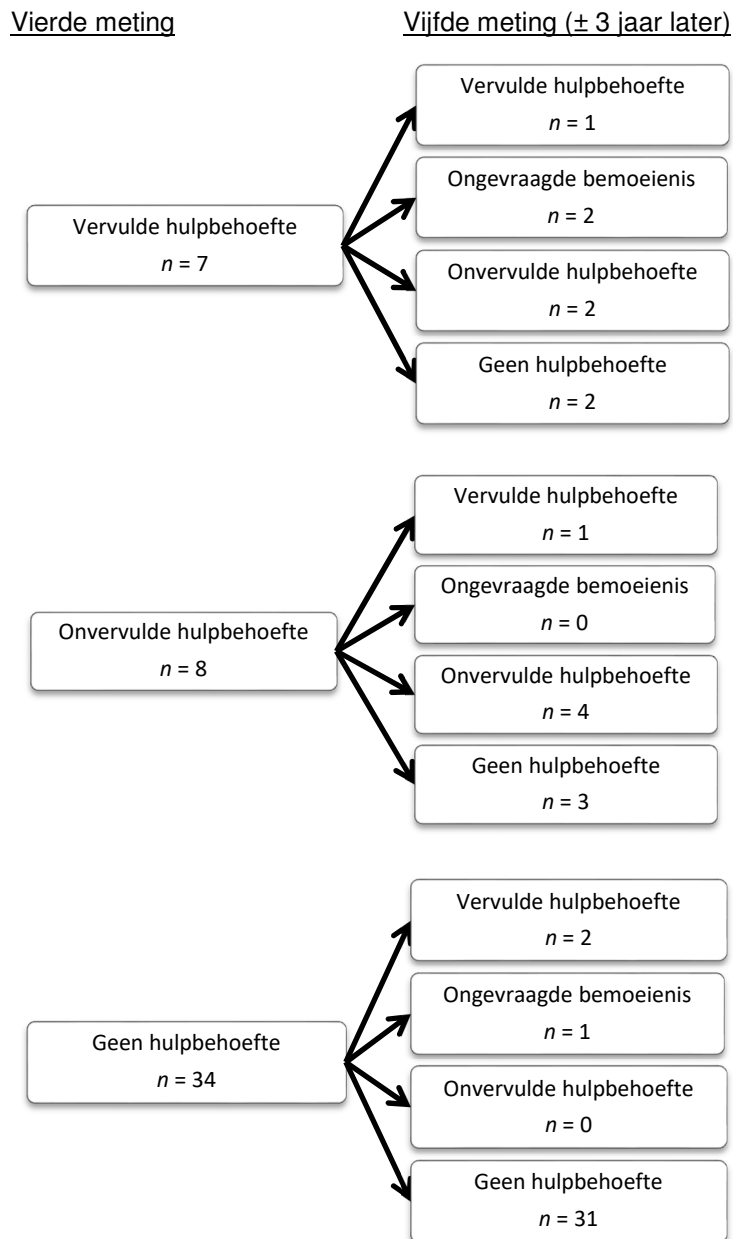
Vierde meting

Vijfde meting (± 3 jaar later)

Vervulde hulpbehoefte
$n = 1$

Ongevraagde bemoeienis
$n = 2$

Vervulde hulpbehoefte
$n = 7$

Onvervulde hulpbehoefte
$n = 2$

Geen hulpbehoefte
$n = 2$

Vervulde hulpbehoefte
$n = 1$

Ongevraagde bemoeienis
$n = 0$

Onvervulde hulpbehoefte
$n = 8$

Onvervulde hulpbehoefte
$n = 4$

Geen hulpbehoefte
$n = 3$

Vervulde hulpbehoefte
$n = 2$

Ongevraagde bemoeienis
$n = 1$

Geen hulpbehoefte
$n = 34$

Onvervulde hulpbehoefte
$n = 0$

Geen hulpbehoefte
$n = 31$